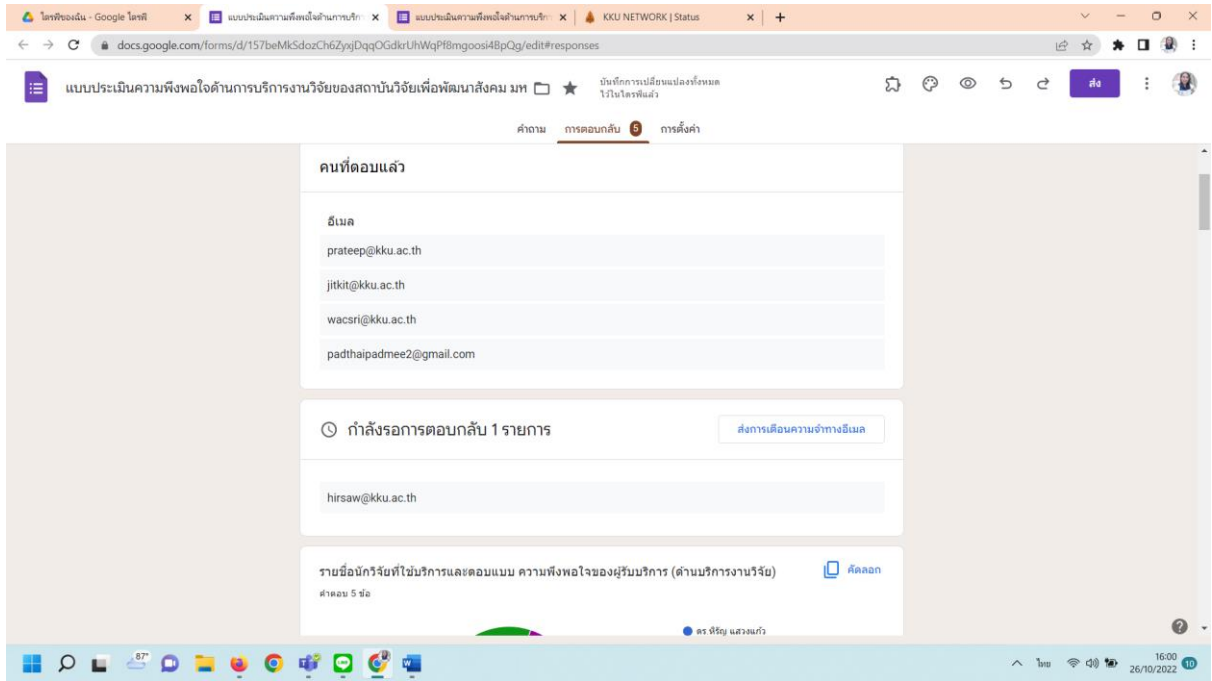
ไดรฟ์ของฉัน - Google ไดรฟ์ | แบบประเมินความพึงพอใจด้านการบริก | แบบประเมินความพึงพอใจด้านการบริก | KKU NETWORK | Status | +

docs.google.com/forms/d/157beMkSdozCh6ZyxjDqqOGdkrUhWqPf8mgoosi4BpQg/edit#responses

แบบประเมินความพึงพอใจด้านการบริการงานวิจัยของสถาบันวิจัยเพื่อพัฒนาสังคม มห

บันทึกการเปลี่ยนแปลงทั้งหมดไว้ในไดรฟ์แล้ว

ส่ง

คำถาม การตอบกลับ 5 การตั้งค่า

คนที่ตอบแล้ว

อีเมล

prateep@kku.ac.th

jitkit@kku.ac.th

wacsri@kku.ac.th

padthaipadmee2@gmail.com

กำลังรอการตอบกลับ 1 รายการ

ส่งการเตือนความจำทางอีเมล

hirsaw@kku.ac.th

รายชื่อนักวิจัยที่ใช้บริการและตอบแบบ ความพึงพอใจของผู้รับบริการ (ด้านบริการงานวิจัย)

คัดลอก

คำตอบ 5 ข้อ

ดร หิรัญ แสวงแก้ว

87°

ไทย

16:00
26/10/2022

10